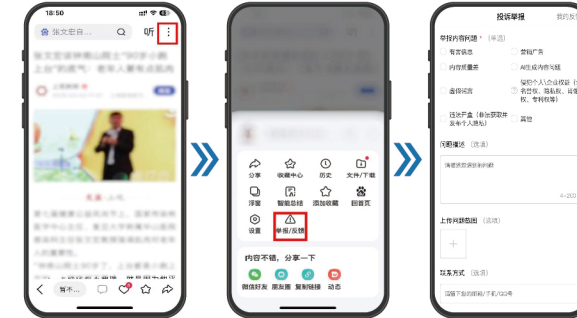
18:50

张文宏目

听

上观新闻

有不

分享
收藏中心
历史
文件/下载
浮窗
智能总结
添加收藏
回首页
设置
举报/反馈

内容不错，分享一下

微信好友
朋友圈
复制链接
动态

投诉举报
我的反

举报内容问题（必选）

有害信息
赌博广告
内容质量差
AI生成内容问题
涉嫌侵权
侵犯个人/企业权益（肖像、名誉、隐私权、商标权、专利权等）
违法犯罪（未经授权发布个人隐私）
其他

问题描述（选填）

请描述您遇到的问题

4~200

上传问题截图（选填）

联系方式（选填）

请留下您的邮箱/手机/QQ号